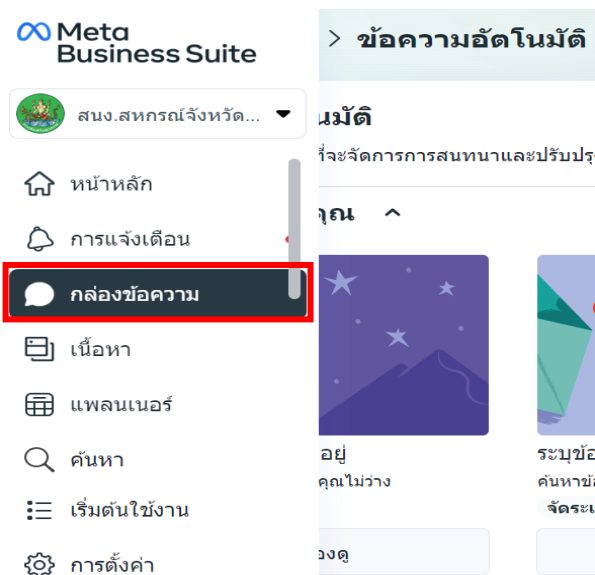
Meta Business Suite

สนง.สหกรณ์จังหวัด...

หน้าหลัก

การแจ้งเตือน

กล่องข้อความ

เนื้อหา

แพลนเนอร์

ค้นหา

เริ่มต้นใช้งาน

การตั้งค่า

> ข้อความอัตโนมัติ

นมัติ

ที่จะจัดการการสนทนาและปรับปรุ

คุณ ^

อยู่

คุณไม่ว่าง

ลองดู

ระบุข้อ

ค้นหาข้

จัดระเ